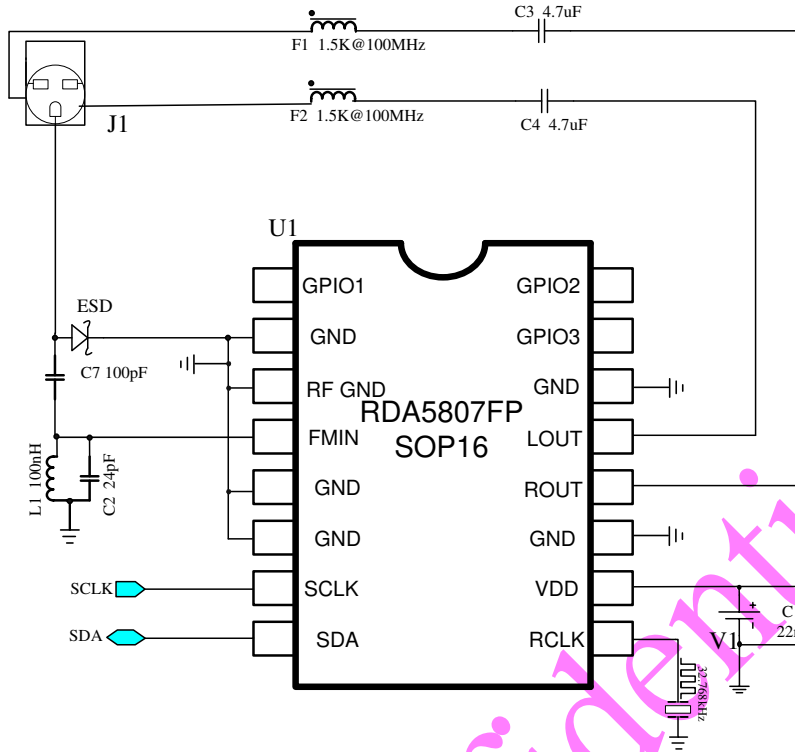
F1 1.5K@100MHz
C3 4.7uF
J1
F2 1.5K@100MHz
C4 4.7uF
U1
ESD
C7 100pF
L1 100nH
C2 24pF
SCLK
SDA
GPIO1
GND
RF GND
FMIN
GND
GND
SCLK
SDA
RDA5807FP
SOP16
GPIO2
GPIO3
GND
LOUT
ROUT
GND
VDD
RCLK
32.768KHz
V1
C
22
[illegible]